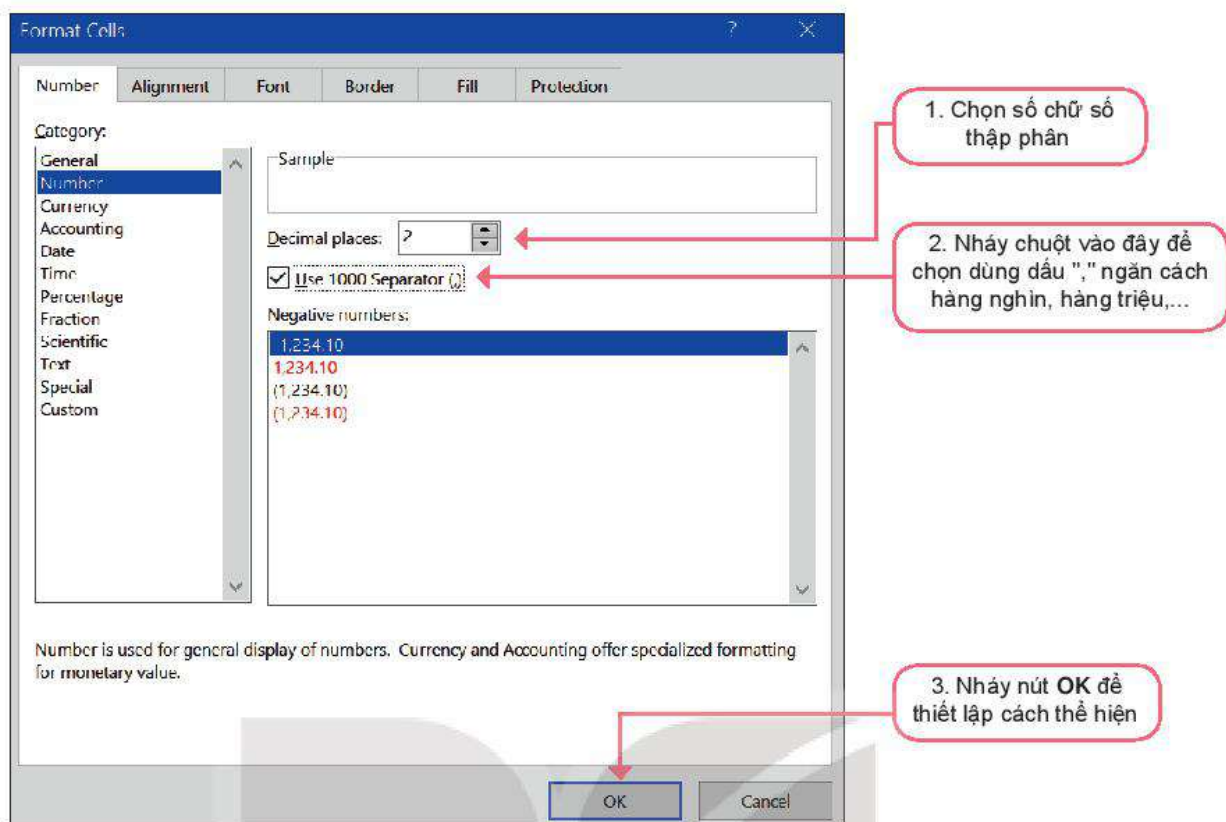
Format Cells

?

Number | Alignment | Font | Border | Fill | Protection

Category:

General
Number
Currency
Accounting
Date
Time
Percentage
Fraction
Scientific
Text
Special
Custom

Sample

Decimal places: 2

Use 1000 Separator (,)

Negative numbers:

-1,234.10
1,234.10
(1,234.10)
(1,234.10)

Number is used for general display of numbers. Currency and Accounting offer specialized formatting for monetary value.

OK

Cancel

1. Chọn số chữ số thập phân

2. Nháy chuột vào đây để chọn dùng dấu "," ngăn cách hàng nghìn, hàng triệu,...

3. Nháy nút **OK** để thiết lập cách thể hiện